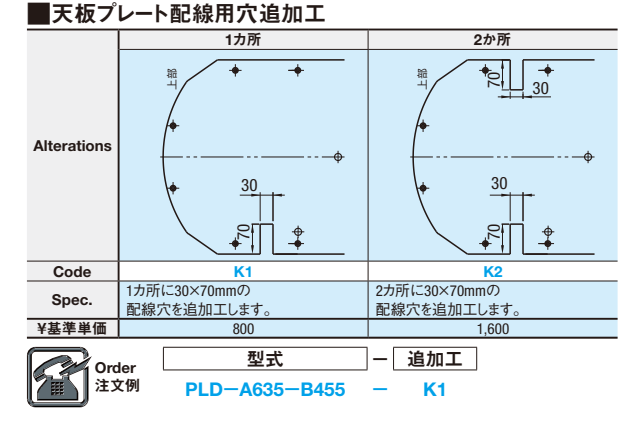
■天板プレート配線用穴追加工

| | 1カ所 | 2か所 |
|---|---|---|
| Alterations | 上部 30 70 | 上部 70 30 30 70 |
| Code | K1 | K2 |
| Spec. | 1カ所に30×70mmの配線穴を追加工します。 | 2カ所に30×70mmの配線穴を追加工します。 |
| ¥基準単価 | 800 | 1,600 |

Order 注文例

| 型式 | ー | 追加工 |
|---|---|---|
| PLD−A635−B455 | ー | K1 |